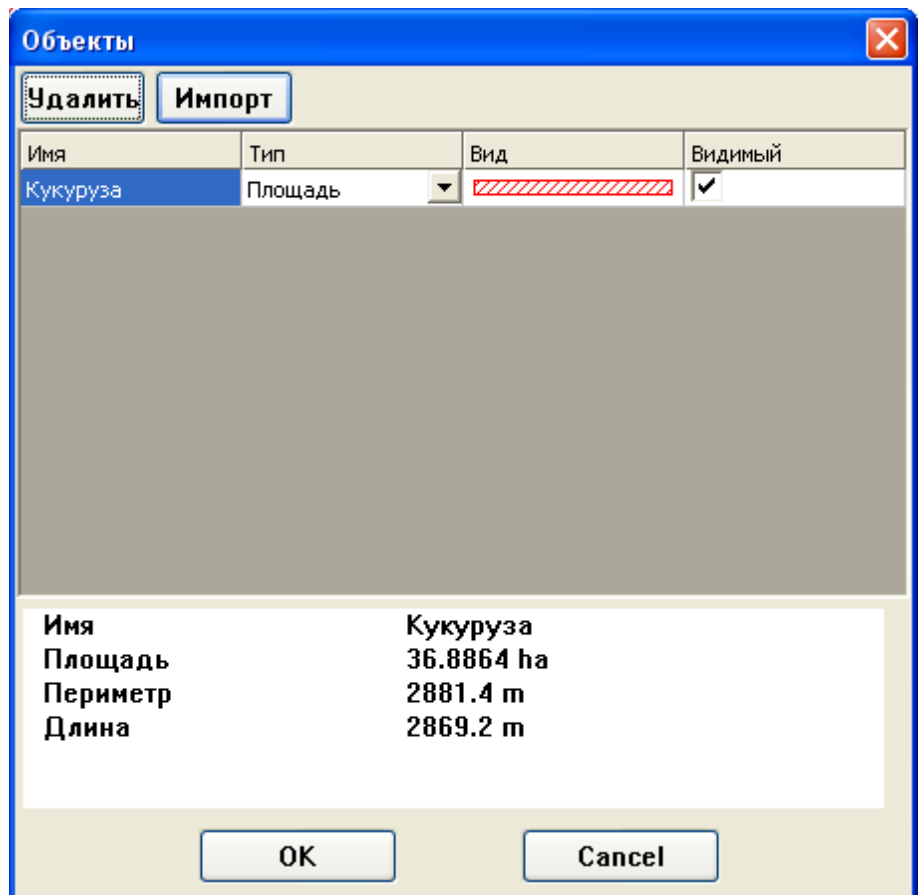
Объекты

Удалить Импорт

| Имя | Тип | Вид | Видимый |
|---|---|---|---|
| Кукуруза | Площадь | | ✓ |

| | |
|---|---|
| Имя | Кукуруза |
| Площадь | 36.8864 ha |
| Периметр | 2881.4 m |
| Длина | 2869.2 m |

OK Cancel